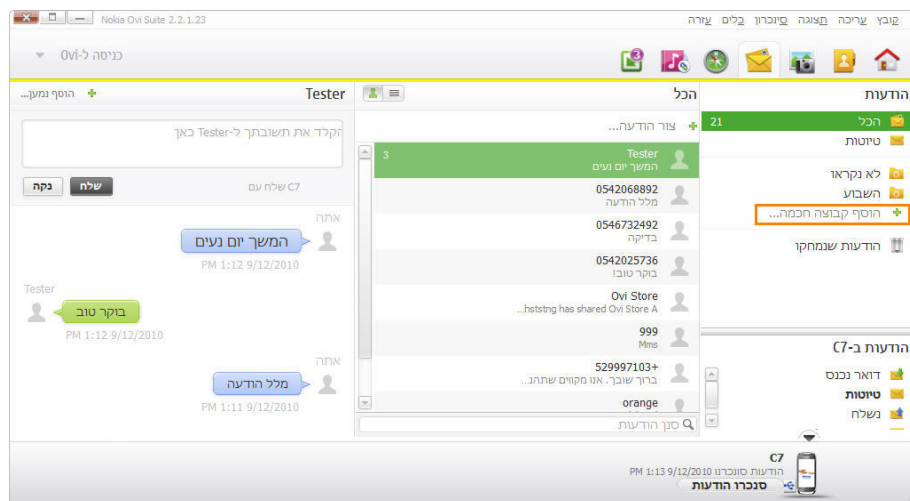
Nokia Ovi Suite 2.2.1.23

קובץ עריכה תצוגה סינכרון כלים עזרה

כניסה ל-Ovi

הודעות
הכל 21
טיוטות
לא נקראו
השבוע
הוסף קבוצה חכמה...
הודעות שנמחקו

הודעות ב-C7
דואר נכנס
טיוטות
נשלח

הכל
צור הודעה...
Tester 3
המשך יום נעים
0542068892
מלל הודעה
0546732492
בדיקה
0542025736
בוקר טוב!
Ovi Store
...hststng has shared Ovi Store A
999
Mms
529997103+
ברוך שובך. אנו מקווים שתהנ...
orange
סנן הודעות

Tester
הוסף נמען...
הקלד את תשובתך ל-Tester כאן
C7 שלח עם
שלח
נקה

אתה
המשך יום נעים
PM 1:12 9/12/2010
Tester
בוקר טוב
PM 1:12 9/12/2010
אתה
מלל הודעה
PM 1:11 9/12/2010

C7
הודעות סונכרנו PM 1:13 9/12/2010
סנכרנו הודעות